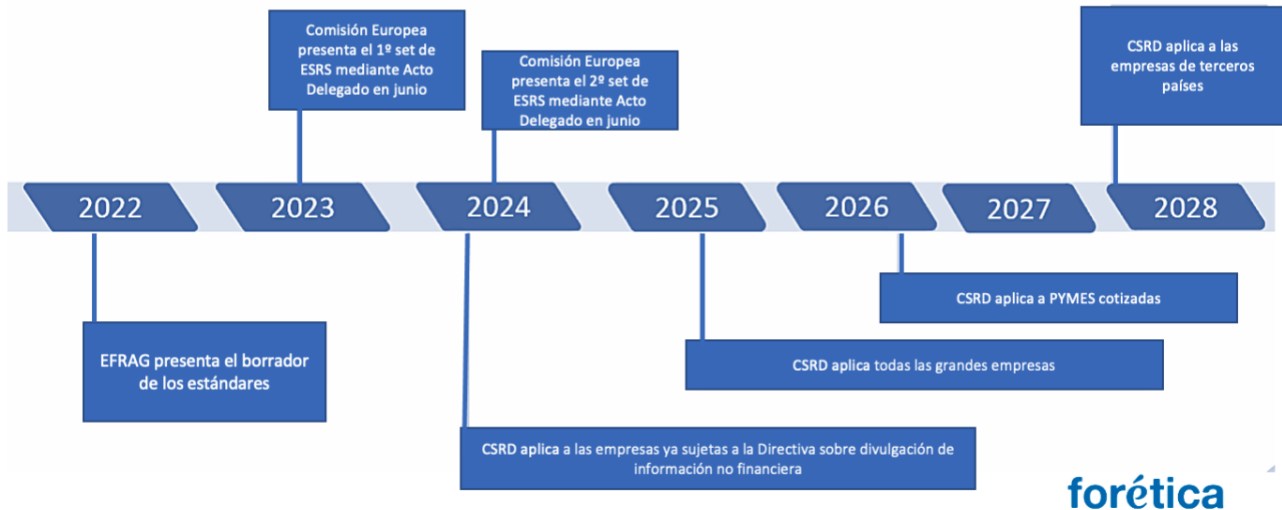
Comisión Europea presenta el 1º set de ESRS mediante Acto Delegado en junio

Comisión Europea presenta el 2º set de ESRS mediante Acto Delegado en junio

CSRD aplica a las empresas de terceros países

2022

2023

2024

2025

2026

2027

2028

EFRAG presenta el borrador de los estándares

CSRD aplica a PYMES cotizadas

CSRD aplica todas las grandes empresas

CSRD aplica a las empresas ya sujetas a la Directiva sobre divulgación de información no financiera

forética